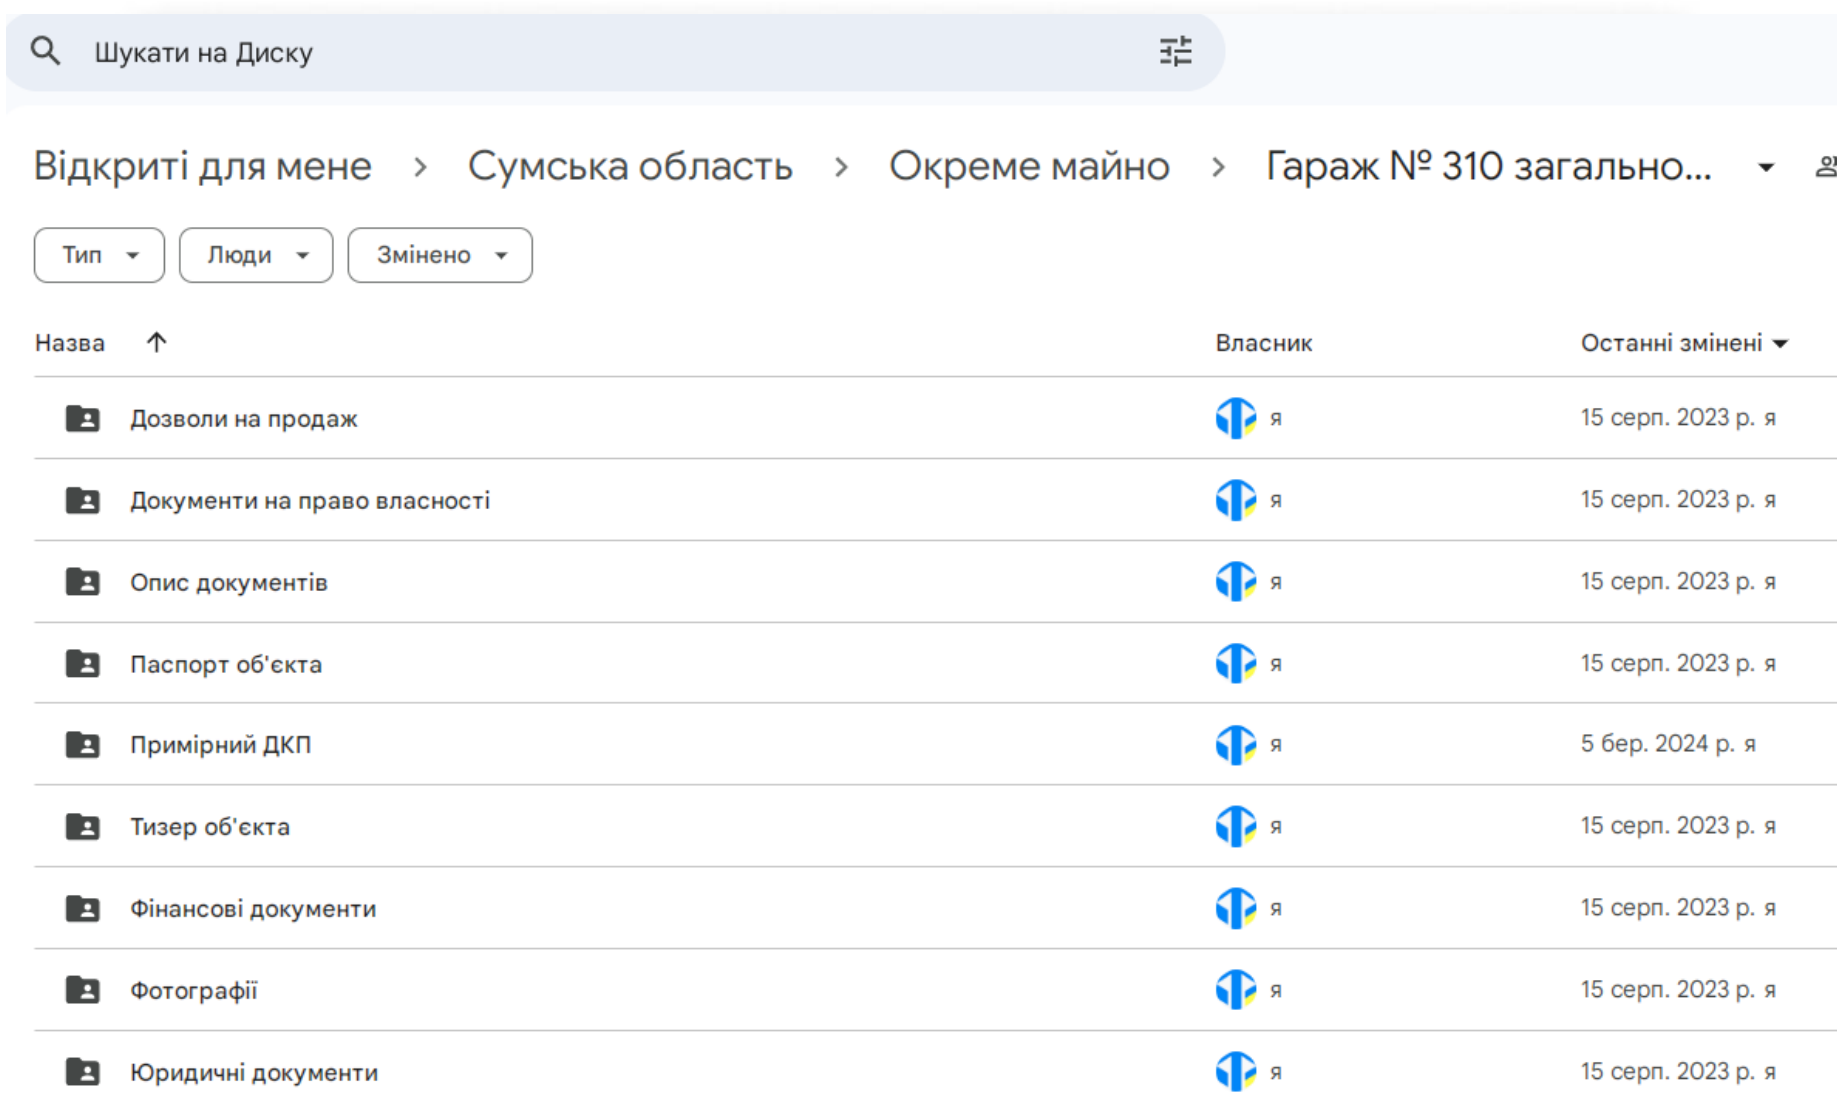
Шукати на Диску

Відкриті для мене > Сумська область > Окреме майно > Гараж № 310 загально...

Тип | Люди | Змінено

| Назва ↑ | Власник | Останні змінені |
|---|---|---|
| Дозволи на продаж | я | 15 серп. 2023 р. я |
| Документи на право власності | я | 15 серп. 2023 р. я |
| Опис документів | я | 15 серп. 2023 р. я |
| Паспорт об'єкта | я | 15 серп. 2023 р. я |
| Примірний ДКП | я | 5 бер. 2024 р. я |
| Тизер об'єкта | я | 15 серп. 2023 р. я |
| Фінансові документи | я | 15 серп. 2023 р. я |
| Фотографії | я | 15 серп. 2023 р. я |
| Юридичні документи | я | 15 серп. 2023 р. я |